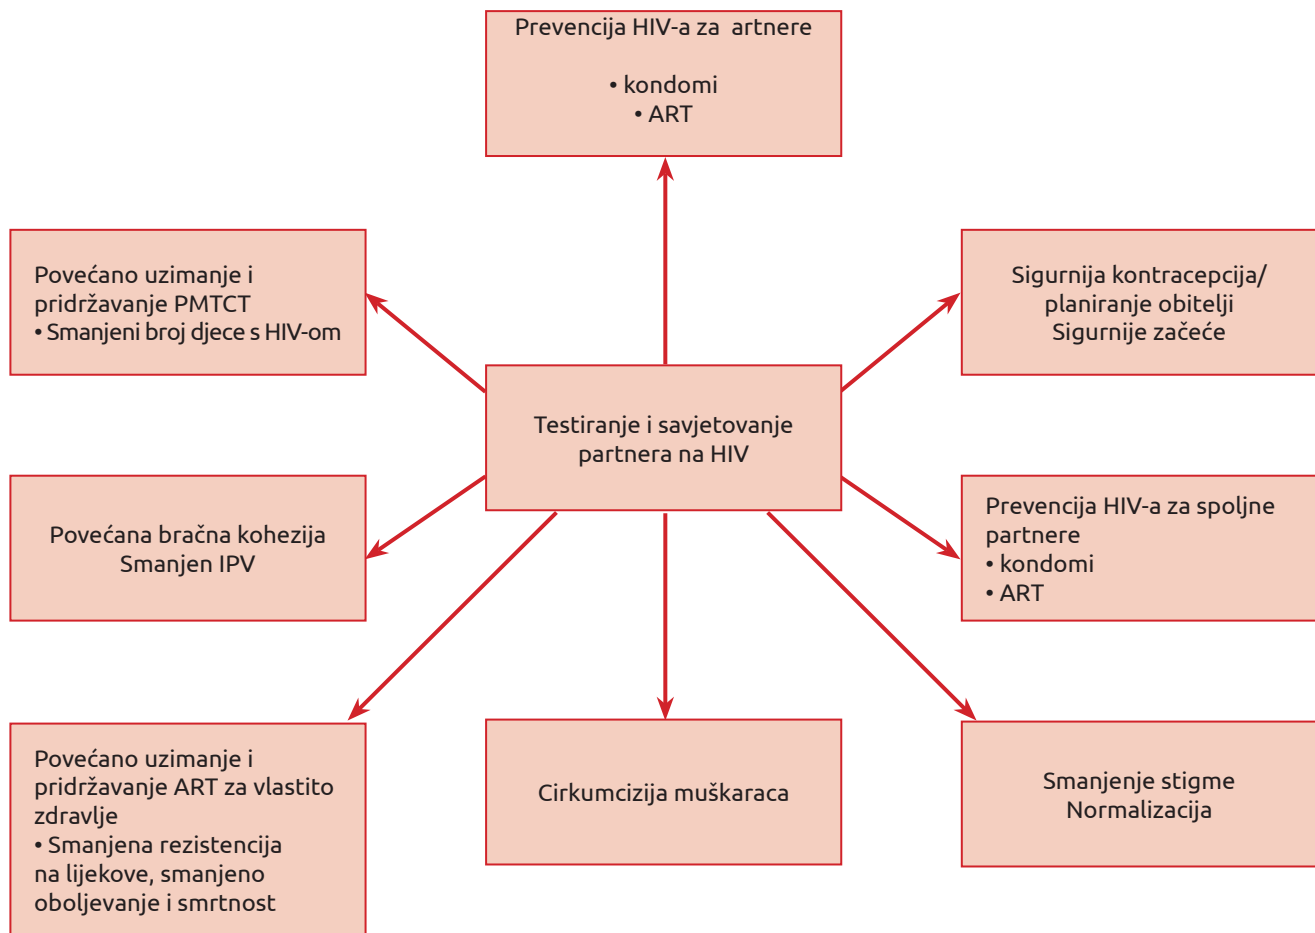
Prevencija HIV-a za artnere

• kondomi
• ART

Povećano uzimanje i pridržavanje PMTCT
• Smanjeni broj djece s HIV-om

Sigurnija kontracepcija/ planiranje obitelji
Sigurnije začeće

Testiranje i savjetovanje partnera na HIV

Povećana bračna kohezija
Smanjen IPV

Prevencija HIV-a za spoljne partnere
• kondomi
• ART

Povećano uzimanje i pridržavanje ART za vlastito zdravlje
• Smanjena rezistencija na lijekove, smanjeno oboljevanje i smrtnost

Cirkumcizija muškaraca

Smanjenje stigme
Normalizacija